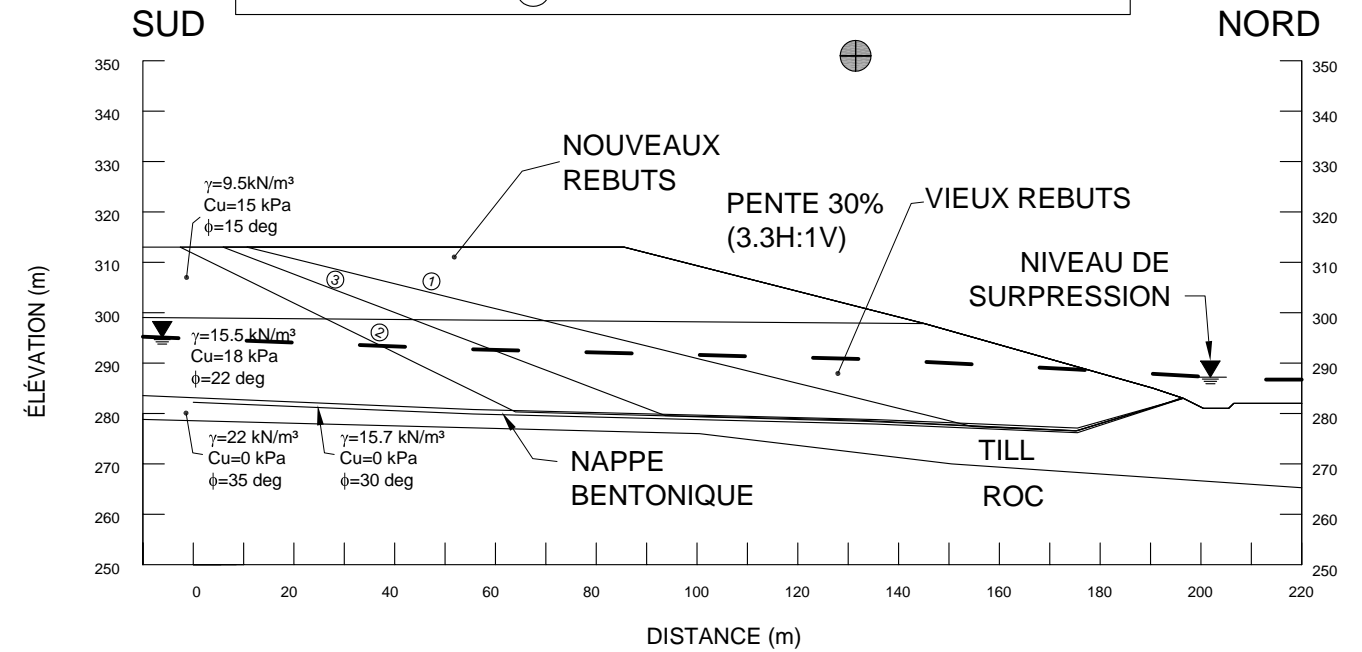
SUD

NORD

350
340
330
320
310
300
290
280
270
260
250

350
340
330
320
310
300
290
280
270
260
250

ÉLÉVATION (m)

NOUVEAUX REBUTS

$\gamma$=9.5kN/m³
Cu=15 kPa
$\phi$=15 deg

PENTE 30%
(3.3H:1V)

VIEUX REBUTS

NIVEAU DE SURPRESSION

3
1
2

$\gamma$=15.5 kN/m³
Cu=18 kPa
$\phi$=22 deg

$\gamma$=22 kN/m³
Cu=0 kPa
$\phi$=35 deg

$\gamma$=15.7 kN/m³
Cu=0 kPa
$\phi$=30 deg

NAPPE BENTONIQUE

TILL

ROC

0
20
40
60
80
100
120
140
160
180
200
220

DISTANCE (m)